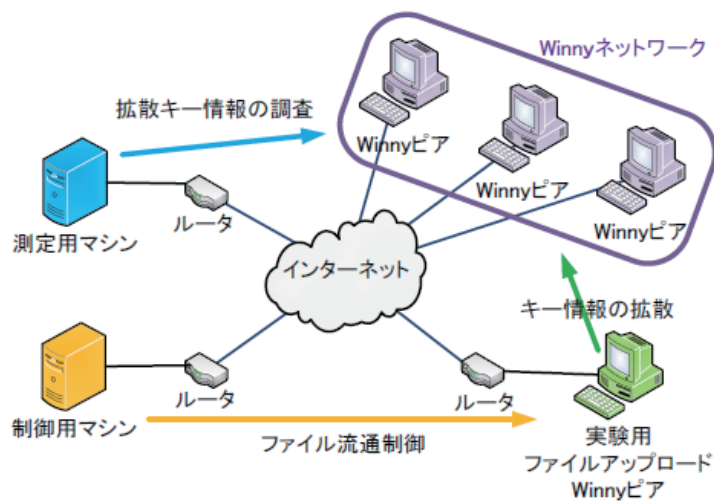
Winnyネットワーク

拡散キー情報の調査

Winnyピア

Winnyピア

Winnyピア

測定用マシン

ルータ

インターネット

キー情報の拡散

制御用マシン

ルータ

ルータ

ファイル流通制御

実験用
ファイルアップロード
Winnyピア